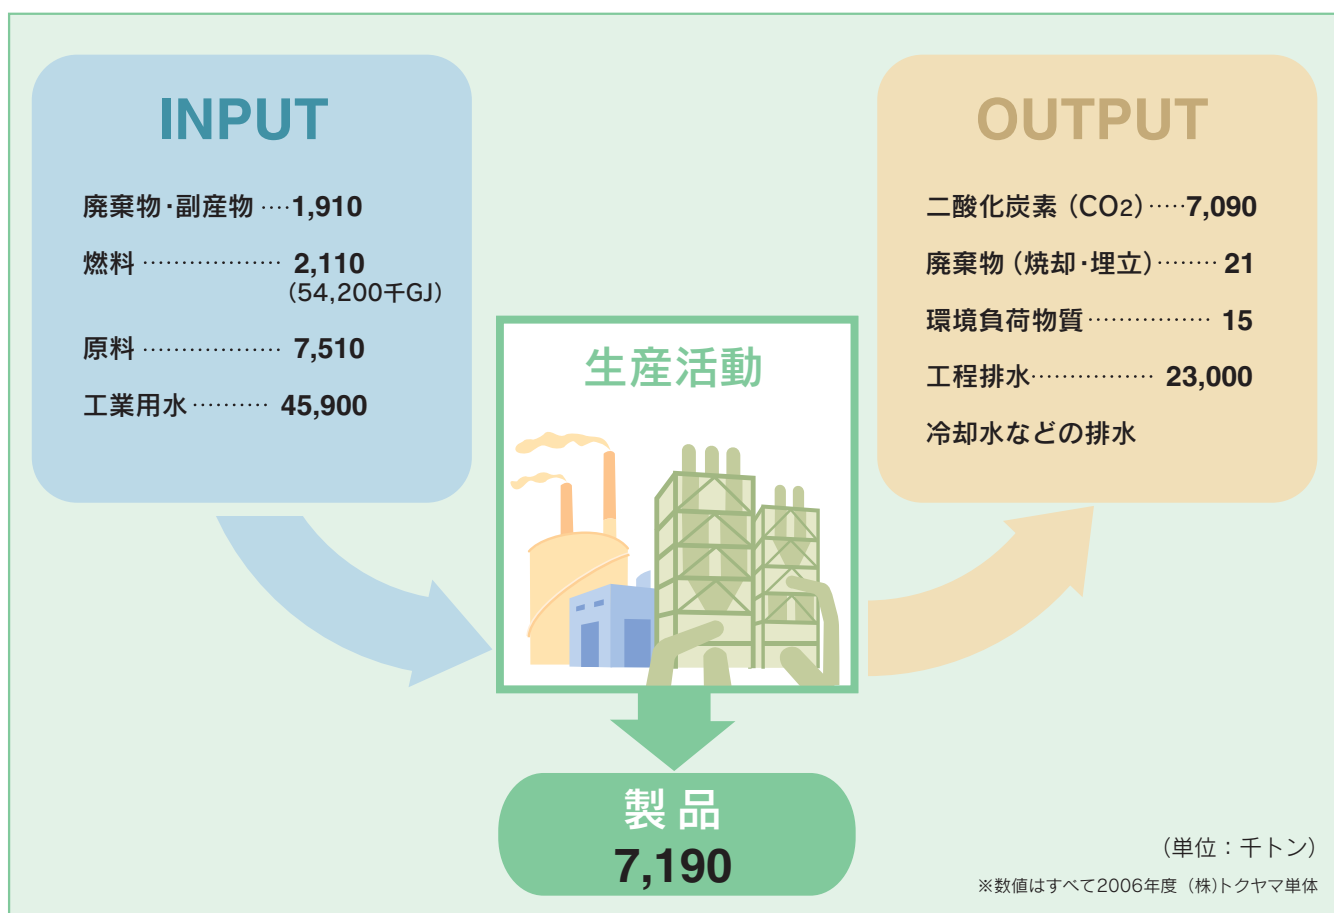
INPUT

廃棄物·副産物 ····1,910

燃料 ·················· 2,110 (54,200千GJ)

原料 ·················· 7,510

工業用水 ·········· 45,900

生産活動

OUTPUT

二酸化炭素（$CO_2$）·····7,090

廃棄物（焼却·埋立）········ 21

環境負荷物質 ················ 15

工程排水················ 23,000

冷却水などの排水

製品

7,190

（単位：千トン）

※数値はすべて2006年度（株)トクヤマ単体